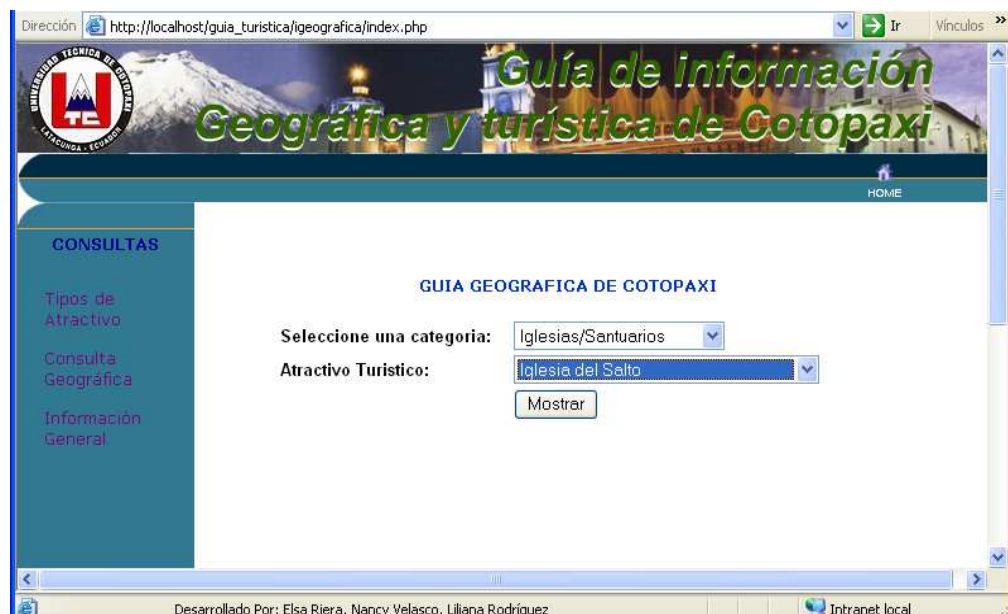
Dirección http://localhost/guia_turistica/igeografica/index.php Ir Vínculos »

UNIVERSIDAD TECNICA DE COTOPAXI
UTC
LATACUNGA - ECUADOR

Guía de información Geográfica y turística de Cotopaxi

HOME

CONSULTAS

Tipos de Atractivo

Consulta Geográfica

Información General

GUIA GEOGRAFICA DE COTOPAXI

Seleccione una categoria: Iglesias/Santuarios

Atractivo Turistico: Iglesia del Salto

Mostrar

Desarrollado Por: Elsa Riera, Nancy Velasco, Liliana Rodríguez

Intranet local